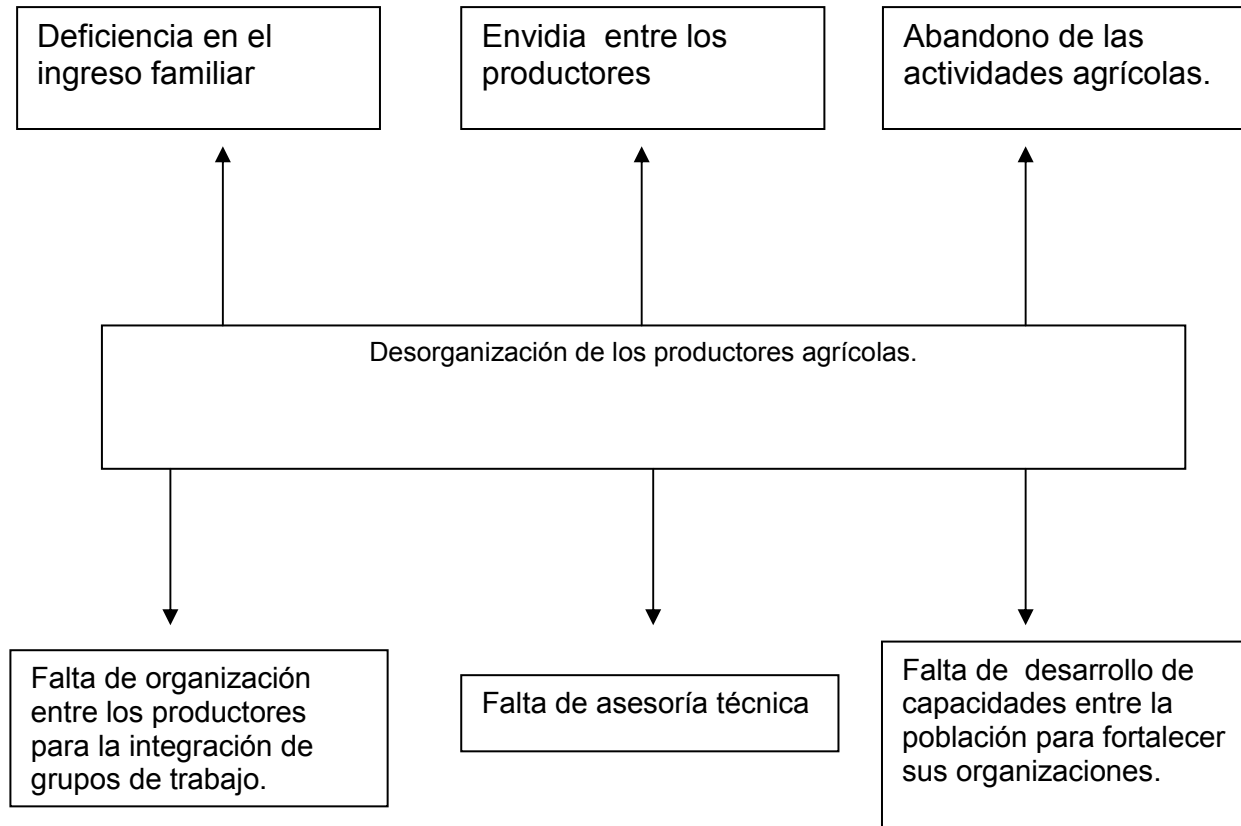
Deficiencia en el ingreso familiar

Envidia entre los productores

Abandono de las actividades agrícolas.

Desorganización de los productores agrícolas.

Falta de organización entre los productores para la integración de grupos de trabajo.

Falta de asesoría técnica

Falta de desarrollo de capacidades entre la población para fortalecer sus organizaciones.